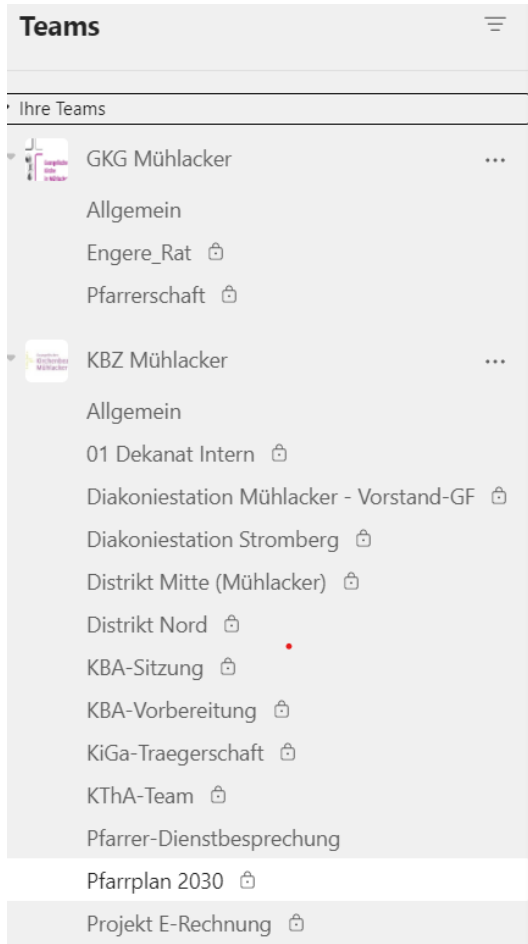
Teams

Ihre Teams

GKG Mühlacker ...

Allgemein

Engere_Rat

Pfarrerschaft

KBZ Mühlacker ...

Allgemein

01 Dekanat Intern

Diakoniestation Mühlacker - Vorstand-GF

Diakoniestation Stromberg

Distrikt Mitte (Mühlacker)

Distrikt Nord

KBA-Sitzung

KBA-Vorbereitung

KiGa-Traegerschaft

KThA-Team

Pfarrer-Dienstbesprechung

Pfarrplan 2030

Projekt E-Rechnung